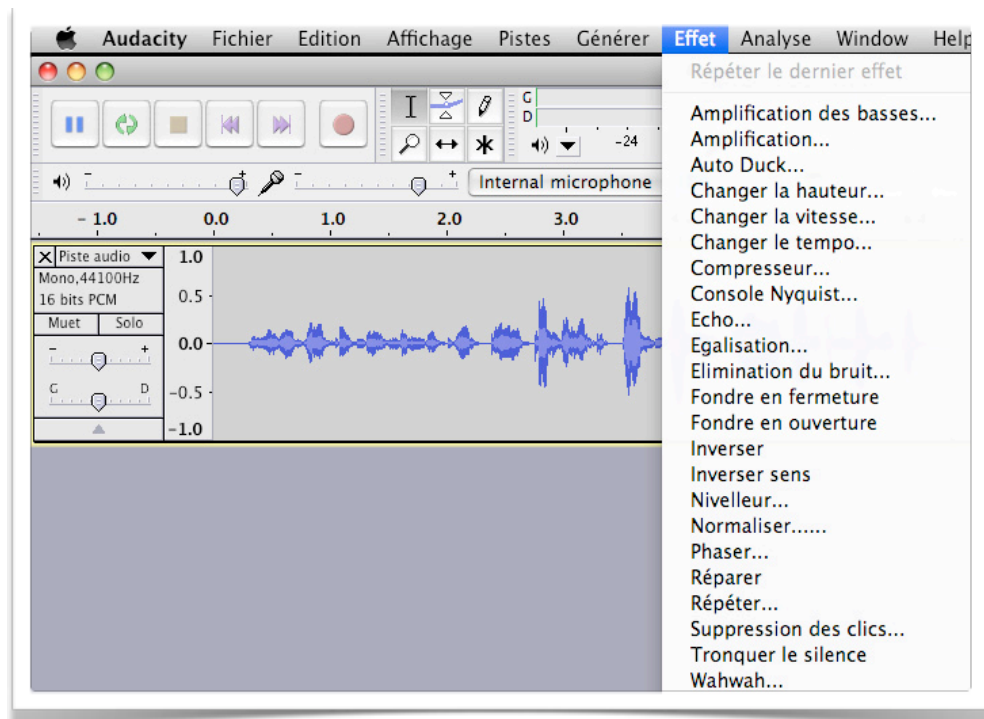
Audacity Fichier Edition Affichage Pistes Générer Effet Analyse Window Help

G
D
-24

Internal microphone

- 1.0 0.0 1.0 2.0 3.0

Piste audio
Mono,44100Hz
16 bits PCM
Muet Solo
G D

1.0
0.5
0.0
-0.5
-1.0

Répéter le dernier effet
Amplification des basses...
Amplification...
Auto Duck...
Changer la hauteur...
Changer la vitesse...
Changer le tempo...
Compresseur...
Console Nyquist...
Echo...
Egalisation...
Elimination du bruit...
Fondre en fermeture
Fondre en ouverture
Inverser
Inverser sens
Niveleur...
Normaliser......
Phaser...
Réparer
Répéter...
Suppression des clics...
Tronquer le silence
Wahwah...